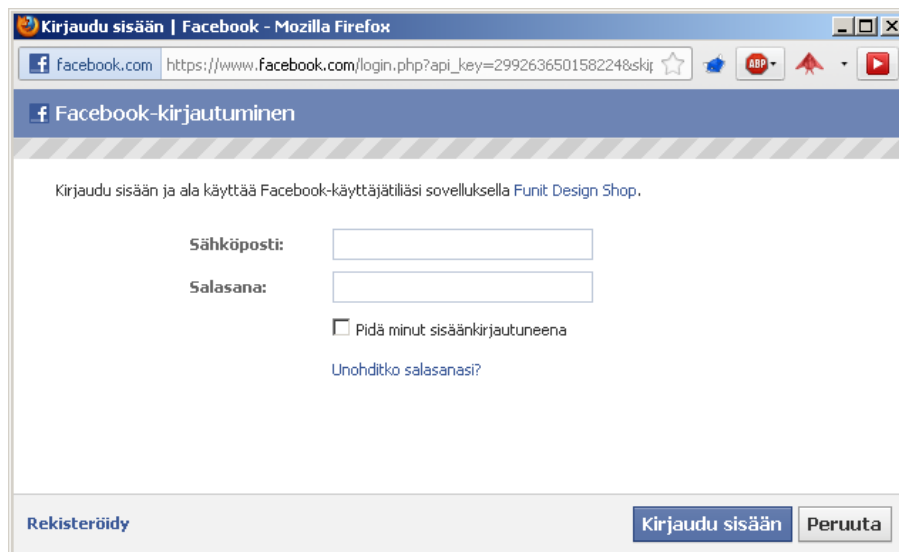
Kirjaudu sisään | Facebook - Mozilla Firefox

facebook.com https://www.facebook.com/login.php?api_key=299263650158224&ski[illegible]

ABP

Facebook-kirjautuminen

Kirjaudu sisään ja ala käyttää Facebook-käyttäjätiliäsi sovelluksella Funit Design Shop.

Sähköposti:

Salasana:

Pidä minut sisäänkirjautuneena

Unohditko salasanasi?

Rekisteröidy

Kirjaudu sisään

Peruuta